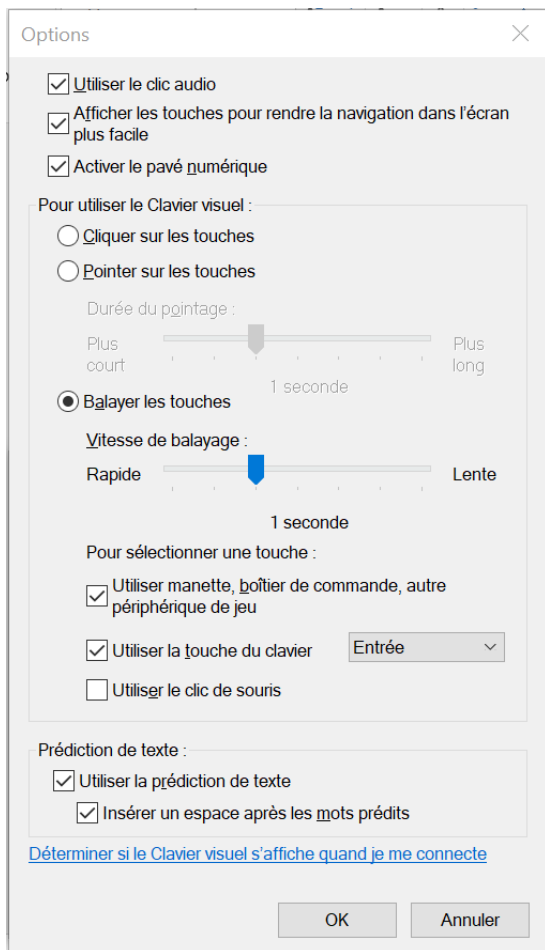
Options

Utiliser le clic audio

Afficher les touches pour rendre la navigation dans l'écran plus facile

Activer le pavé numérique

Pour utiliser le Clavier visuel :

Cliquer sur les touches

Pointer sur les touches

Durée du pointage :

Plus court

Plus long

1 seconde

Balayer les touches

Vitesse de balayage :

Rapide

Lente

1 seconde

Pour sélectionner une touche :

Utiliser manette, boîtier de commande, autre périphérique de jeu

Utiliser la touche du clavier

Entrée

Utiliser le clic de souris

Prédiction de texte :

Utiliser la prédiction de texte

Insérer un espace après les mots prédits

Déterminer si le Clavier visuel s'affiche quand je me connecte

OK

Annuler